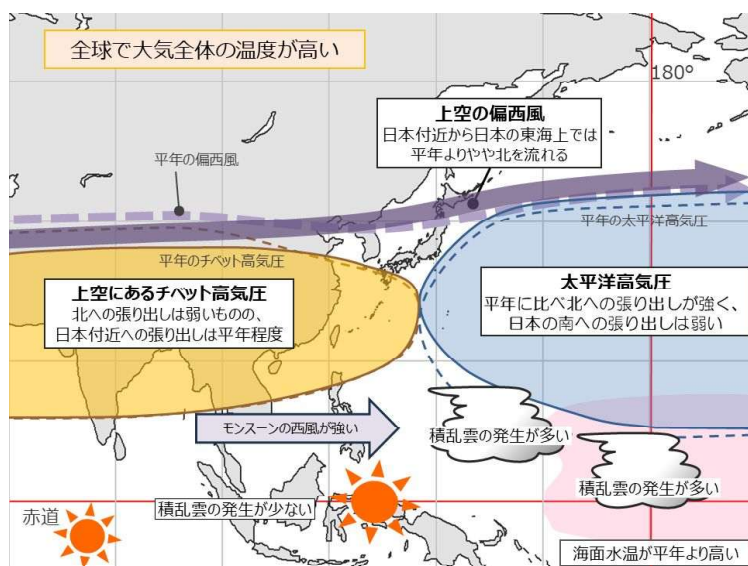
全球で大気全体の温度が高い

180°

上空の偏西風
日本付近から日本の東海上では平年よりやや北を流れる

平年の偏西風

平年の太平洋高気圧

平年のチベット高気圧

上空にあるチベット高気圧
北への張り出しは弱いものの、日本付近への張り出しは平年程度

太平洋高気圧
平年に比べ北への張り出しが強く、日本の南への張り出しは弱い

モンスーンの西風が強い

積乱雲の発生が多い

積乱雲の発生が多い

赤道

積乱雲の発生が少ない

海面水温が平年より高い